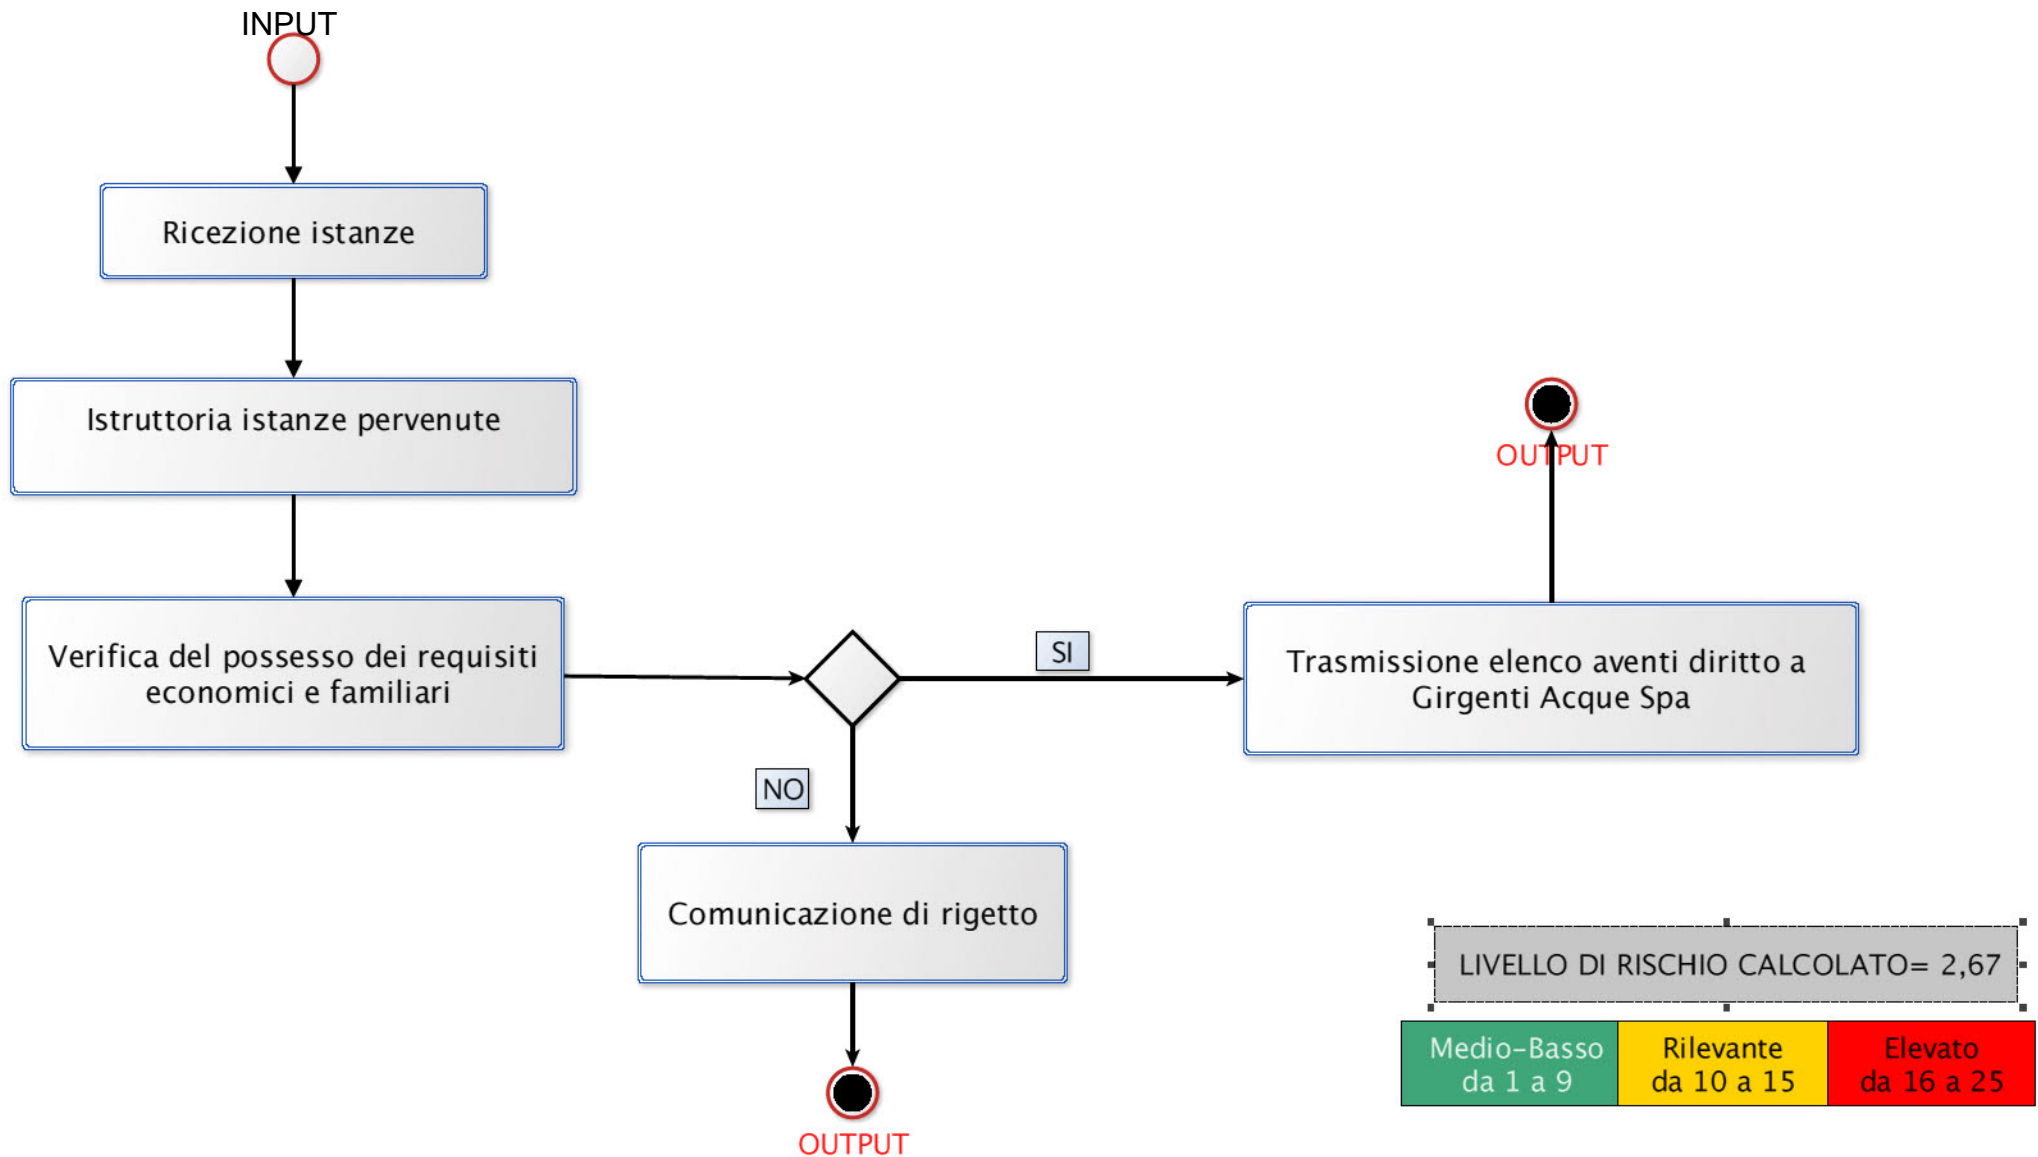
INPUT

Ricezione istanze

Istruttoria istanze pervenute

Verifica del possesso dei requisiti economici e familiari

SI

Trasmissione elenco aventi diritto a Girgenti Acque Spa

OUTPUT

NO

Comunicazione di rigetto

OUTPUT

LIVELLO DI RISCHIO CALCOLATO= 2,67

| Medio-Basso da 1 a 9 | Rilevante da 10 a 15 | Elevato da 16 a 25 |
|---|---|---|